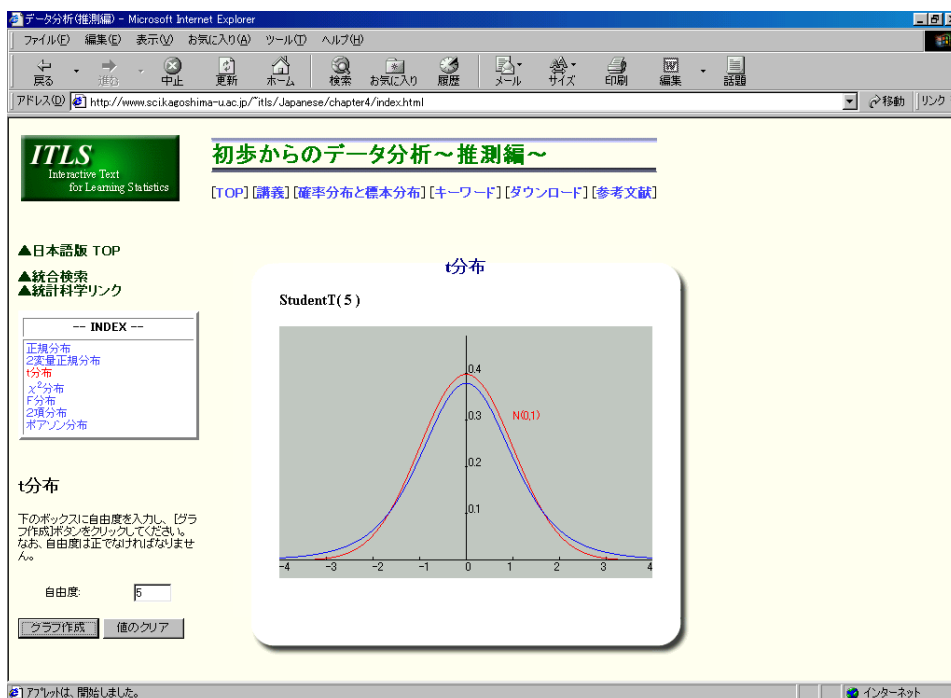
データ分析(推測編) - Microsoft Internet Explorer

ファイル(F) 編集(E) 表示(V) お気に入り(A) ツール(T) ヘルプ(H)

戻る 進む 中止 更新 ホーム 検索 お気に入り 履歴 メール サイズ 印刷 編集 話題

アドレス(D) http://www.sci.kagoshima-u.ac.jp/~itls/Japanese/chapter4/index.html

移動 リンク

ITLS
Interactive Text for Learning Statistics

初歩からのデータ分析～推測編～

[TOP] [講義] [確率分布と標本分布] [キーワード] [ダウンロード] [参考文献]

▲日本語版 TOP

▲統合検索
▲統計科学リンク

-- INDEX --
正規分布
2変量正規分布
t分布
$\chi^2$分布
F分布
2項分布
ポアソン分布

t分布

下のボックスに自由度を入力し、[グラフ作成]ボタンをクリックしてください。なお、自由度は正でなければなりません。

自由度: 5

グラフ作成 値のクリア

t分布

StudentT( 5 )

0.4
0.3
0.2
0.1
N(0,1)
-4 -3 -2 -1 0 1 2 3 4

アプレットは、開始しました。

インターネット